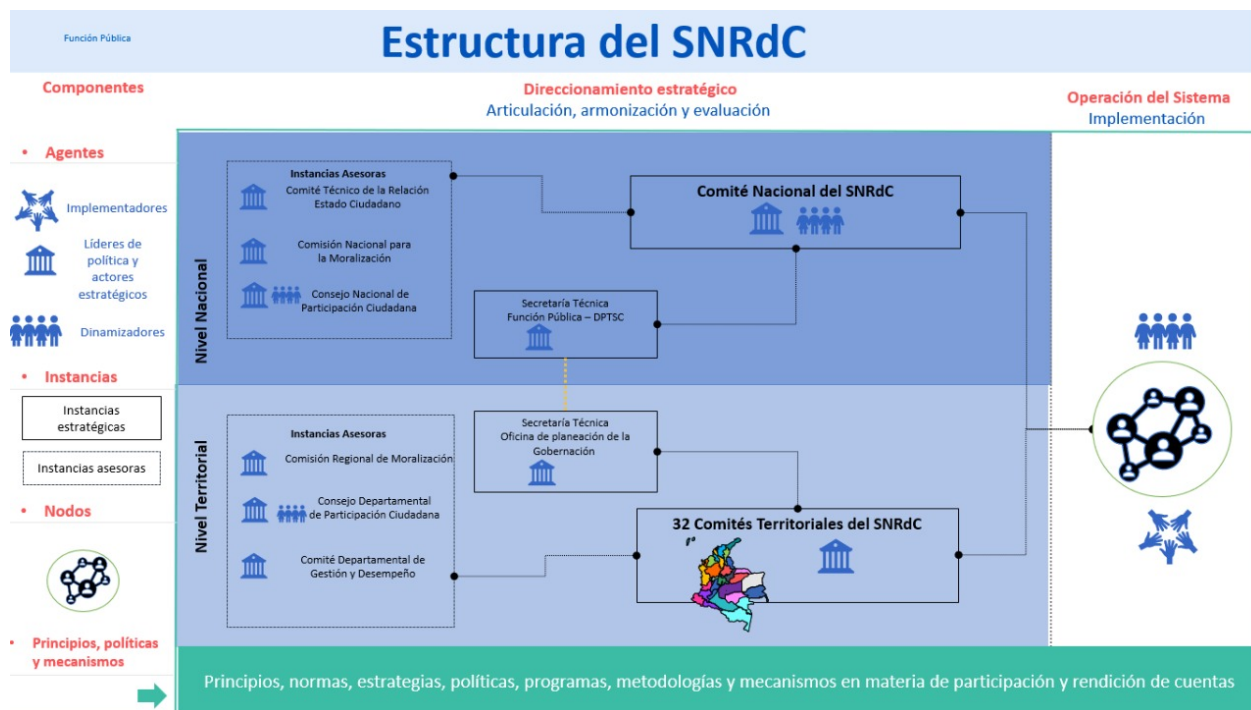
Función Pública

Estructura del SNRdC

Componentes

Direccionamiento estratégico
Articulación, armonización y evaluación

Operación del Sistema
Implementación

• Agentes

Implementadores

Líderes de política y actores estratégicos

Dinamizadores

• Instancias

Instancias estratégicas

Instancias asesoras

• Nodos

• Principios, políticas y mecanismos

Nivel Nacional

Instancias Asesoras
Comité Técnico de la Relación Estado Ciudadano
Comisión Nacional para la Moralización
Consejo Nacional de Participación Ciudadana

Comité Nacional del SNRdC

Secretaría Técnica
Función Pública – DPTSC

Nivel Territorial

Instancias Asesoras
Comisión Regional de Moralización
Consejo Departamental de Participación Ciudadana
Comité Departamental de Gestión y Desempeño

Secretaría Técnica
Oficina de planeación de la Gobernación

32 Comités Territoriales del SNRdC

Principios, normas, estrategias, políticas, programas, metodologías y mecanismos en materia de participación y rendición de cuentas